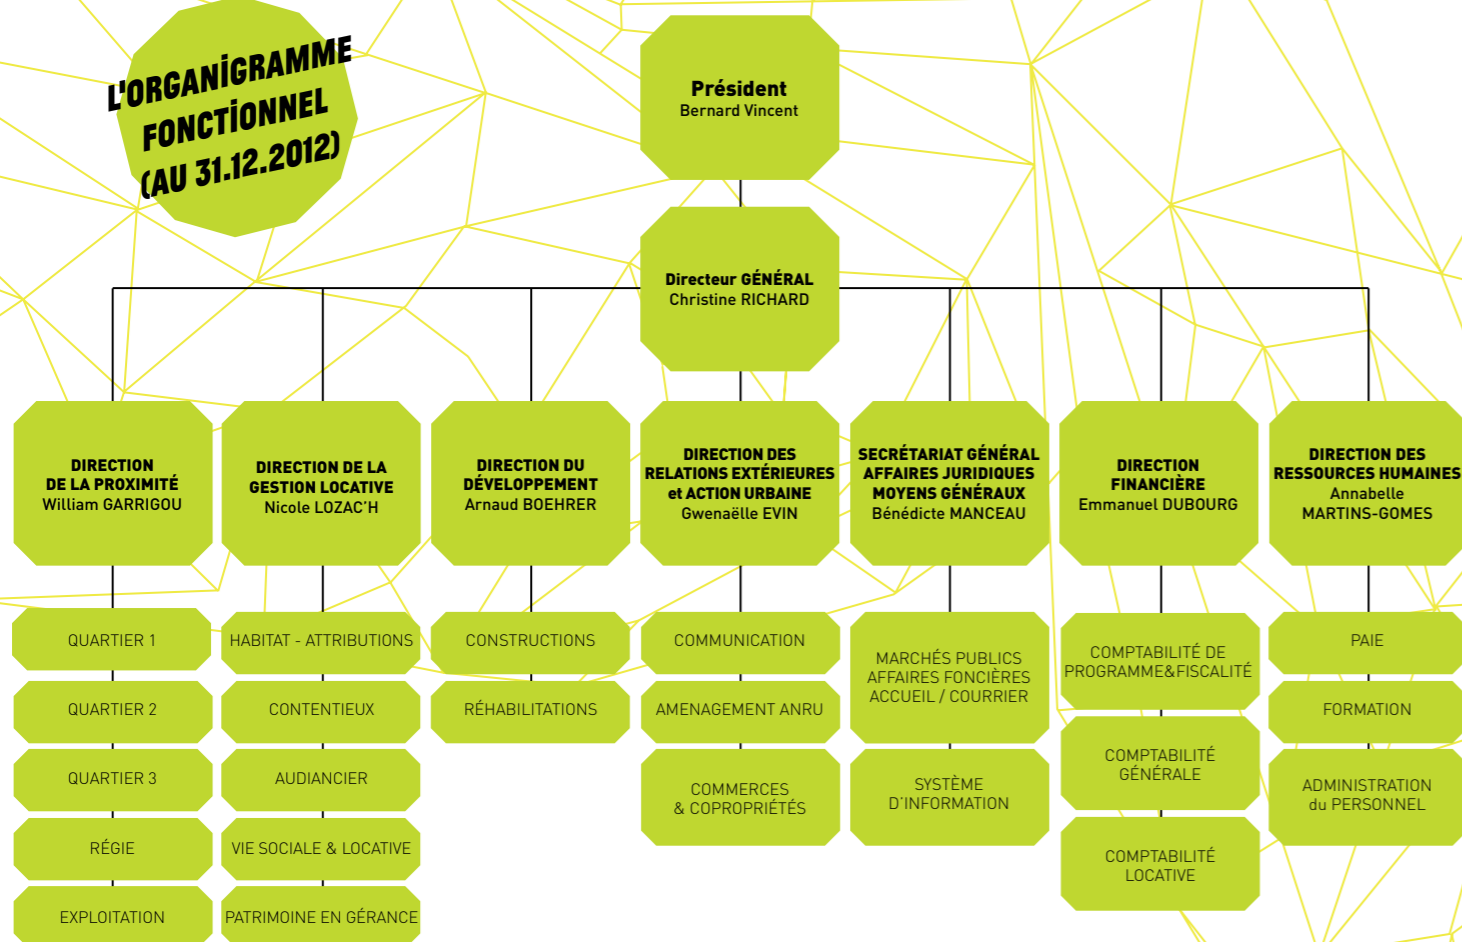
L'ORGANİGRAMME FONCTİONNEL (AU 31.12.2012)

Président
Bernard Vincent

Directeur GÉNÉRAL
Christine RICHARD

DIRECTION DE LA PROXIMITÉ
William GARRIGOU

QUARTIER 1

QUARTIER 2

QUARTIER 3

RÉGIE

EXPLOITATION

DIRECTION DE LA GESTION LOCATIVE
Nicole LOZAC'H

HABITAT - ATTRIBUTIONS

CONTENTIEUX

AUDIANCIER

VIE SOCIALE & LOCATIVE

PATRIMOINE EN GÉRANCE

DIRECTION DU DÉVELOPPEMENT
Arnaud BOEHRER

CONSTRUCTIONS

RÉHABILITATIONS

DIRECTION DES RELATIONS EXTÉRIEURES et ACTION URBAINE
Gwenaëlle EVIN

COMMUNICATION

AMENAGEMENT ANRU

COMMERCES & COPROPRIÉTÉS

SECRÉTARIAT GÉNÉRAL AFFAIRES JURIDIQUES MOYENS GÉNÉRAUX
Bénédicte MANCEAU

MARCHÉS PUBLICS AFFAIRES FONCIÈRES ACCUEIL / COURRIER

SYSTÈME D'INFORMATION

DIRECTION FINANCIÈRE
Emmanuel DUBOURG

COMPTABILITÉ DE PROGRAMME&FISCALITÉ

COMPTABILITÉ GÉNÉRALE

COMPTABILITÉ LOCATIVE

DIRECTION DES RESSOURCES HUMAINES
Annabelle MARTINS-GOMES

PAIE

FORMATION

ADMINISTRATION du PERSONNEL